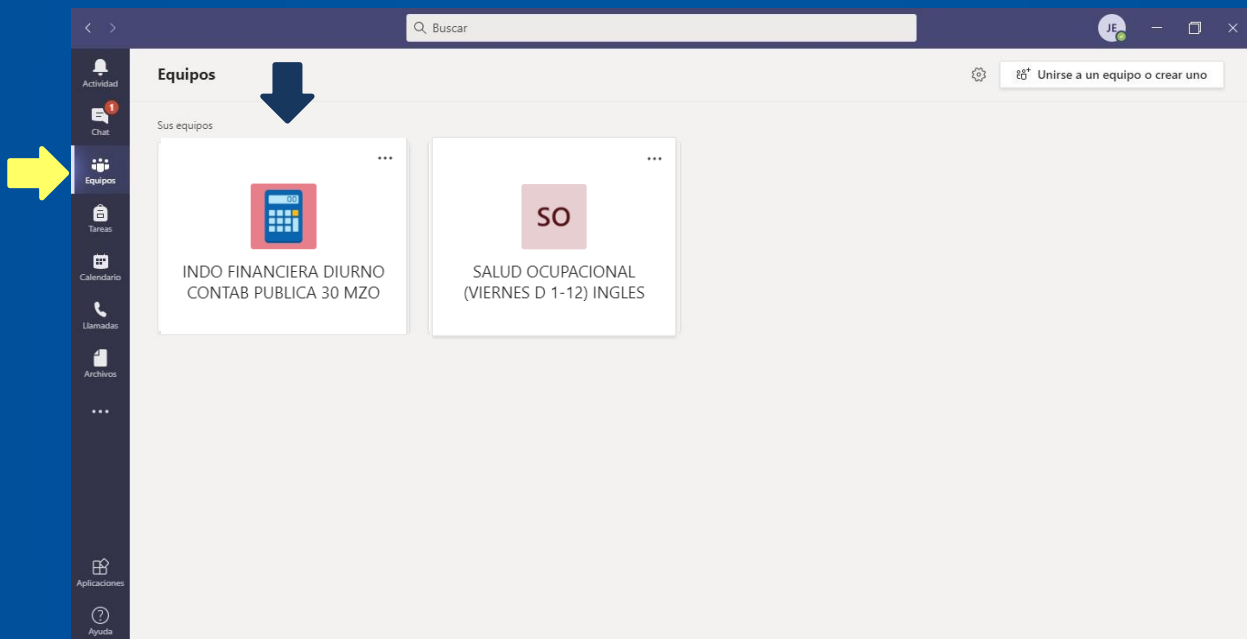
Buscar

JE

Actividad
1
Chat
Equipos
Tareas
Calendario
Llamadas
Archivos
...
Aplicaciones
Ayuda

Equipos

Unirse a un equipo o crear uno

Sus equipos

...
INDO FINANCIERA DIURNO CONTAB PUBLICA 30 MZO

...
SO
SALUD OCUPACIONAL (VIERNES D 1-12) INGLES